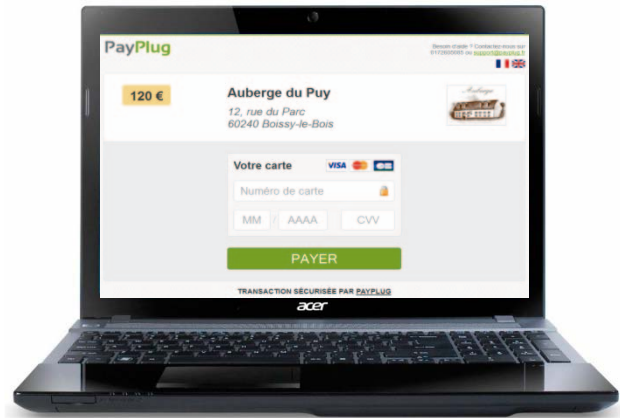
PayPlug

Besoin d'aide ? Contactez-nous au 0172609000 ou support@payplug.fr

120 €

Auberge du Puy

12, rue du Parc
60240 Boissy-le-Bois

Votre carte

VISA

Numéro de carte

MM / AAAA CVV

PAYER

TRANSACTION SÉCURISÉE PAR PAYPLUG

acer